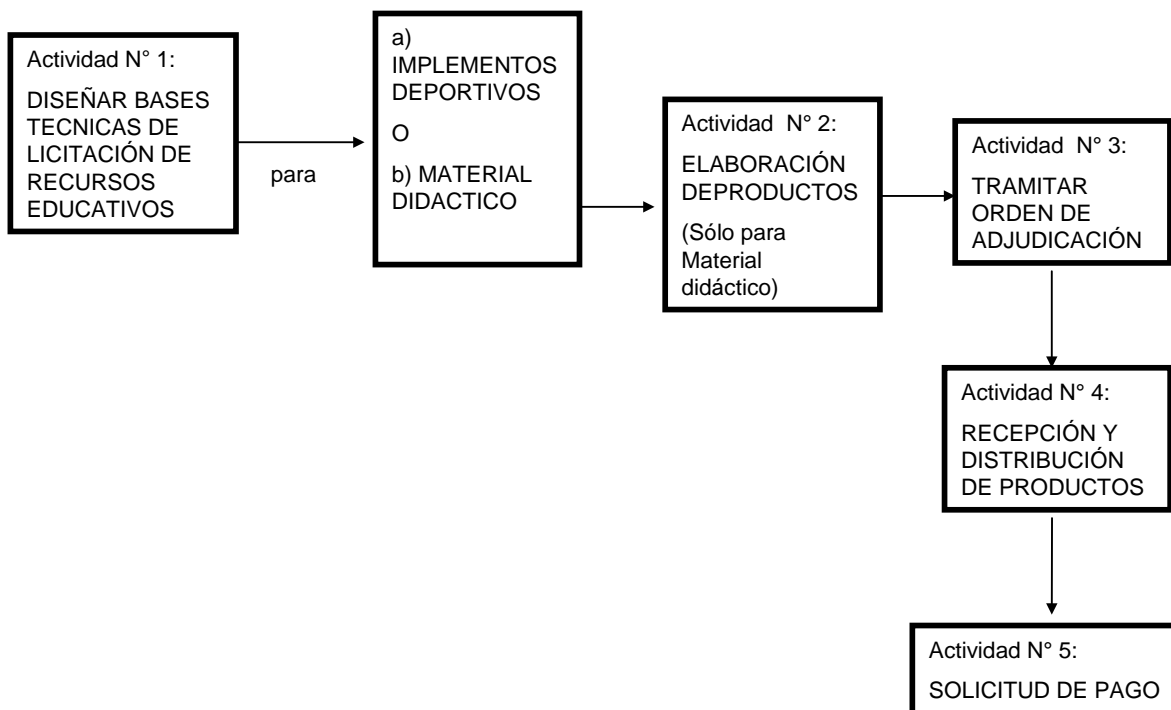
Actividad N° 1:

DISEÑAR BASES TECNICAS DE LICITACIÓN DE RECURSOS EDUCATIVOS

para

a) IMPLEMENTOS DEPORTIVOS

O

b) MATERIAL DIDACTICO

Actividad N° 2:

ELABORACIÓN DEPRODUCTOS

(Sólo para Material didáctico)

Actividad N° 3:

TRAMITAR ORDEN DE ADJUDICACIÓN

Actividad N° 4:

RECEPCIÓN Y DISTRIBUCIÓN DE PRODUCTOS

Actividad N° 5:

SOLICITUD DE PAGO